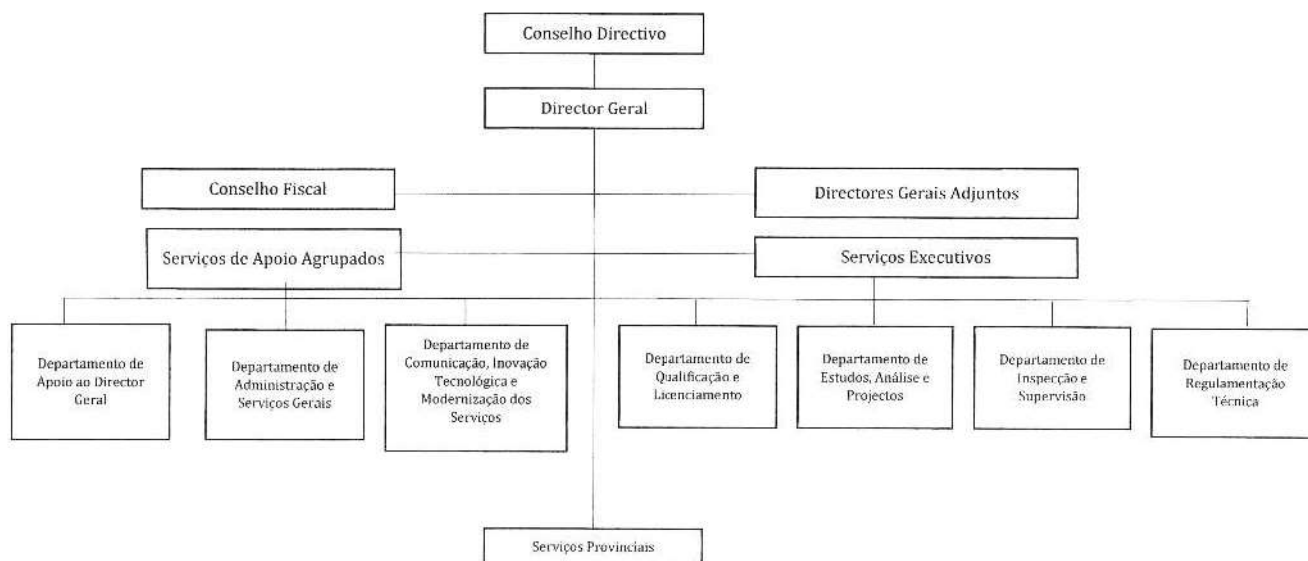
Conselho Directivo

Director Geral

Conselho Fiscal

Directores Gerais Adjuntos

Serviços de Apoio Agrupados

Serviços Executivos

Departamento de Apoio ao Director Geral

Departamento de Administração e Serviços Gerais

Departamento de Comunicação, Inovação Tecnológica e Modernização dos Serviços

Departamento de Qualificação e Licenciamento

Departamento de Estudos, Análise e Projectos

Departamento de Inspecção e Supervisão

Departamento de Regulamentação Técnica

Serviços Provinciais